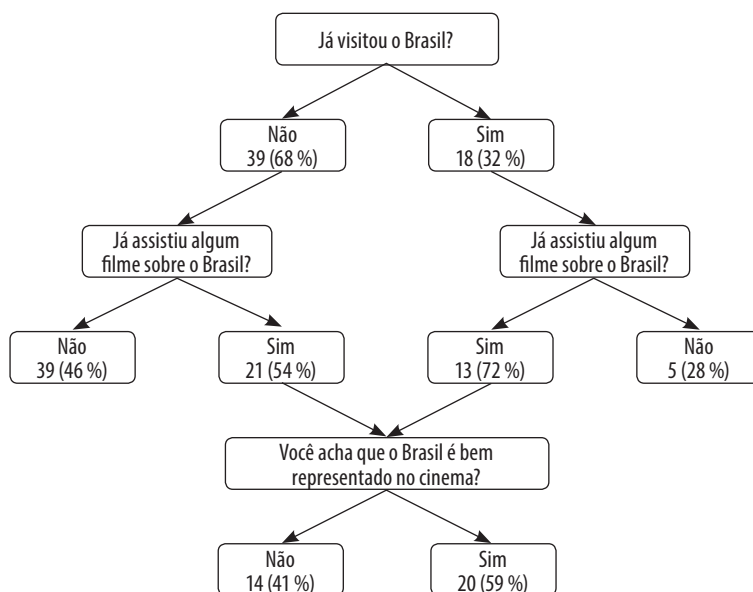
Já visitou o Brasil?

Não
39 (68 %)

Sim
18 (32 %)

Já assistiu algum filme sobre o Brasil?

Já assistiu algum filme sobre o Brasil?

Não
39 (46 %)

Sim
21 (54 %)

Sim
13 (72 %)

Não
5 (28 %)

Você acha que o Brasil é bem representado no cinema?

Não
14 (41 %)

Sim
20 (59 %)